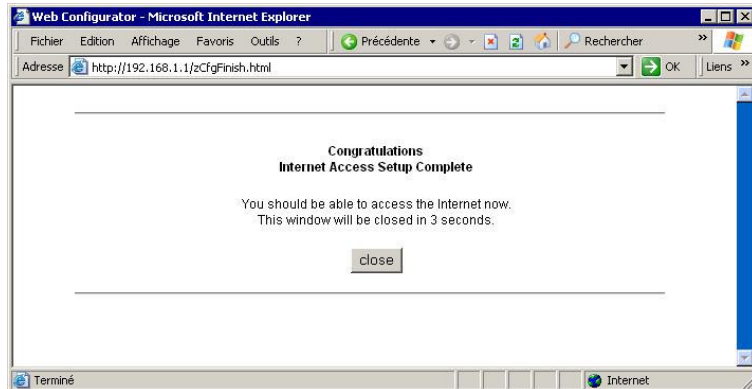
Web Configurator - Microsoft Internet Explorer

Fichier Edition Affichage Favoris Outils ?

Précédente Rechercher

Adresse http://192.168.1.1/zCfgFinish.html OK Liens

Congratulations
Internet Access Setup Complete

You should be able to access the Internet now.
This window will be closed in 3 seconds.

close

Terminé Internet